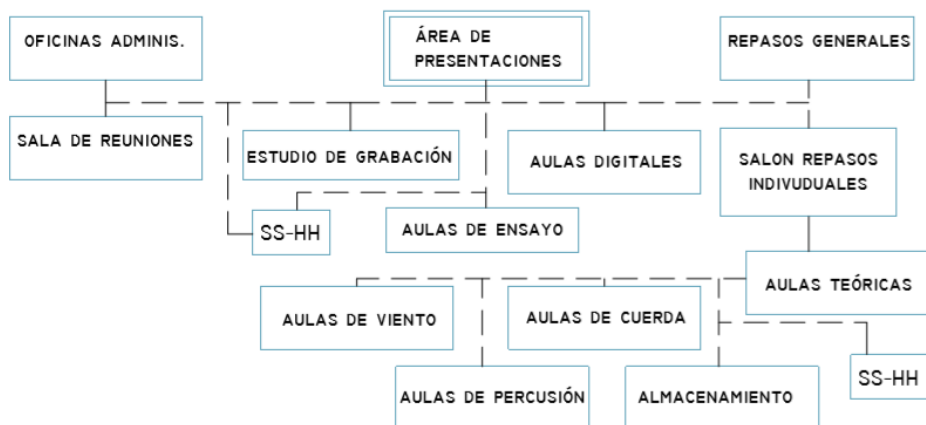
OFICINAS ADMINIS.

ÁREA DE PRESENTACIONES

REPASOS GENERALES

SALA DE REUNIONES

ESTUDIO DE GRABACIÓN

AULAS DIGITALES

SALON REPASOS INDIVUDUALES

SS-HH

AULAS DE ENSAYO

AULAS TEÓRICAS

AULAS DE VIENTO

AULAS DE CUERDA

SS-HH

AULAS DE PERCUSIÓN

ALMACENAMIENTO